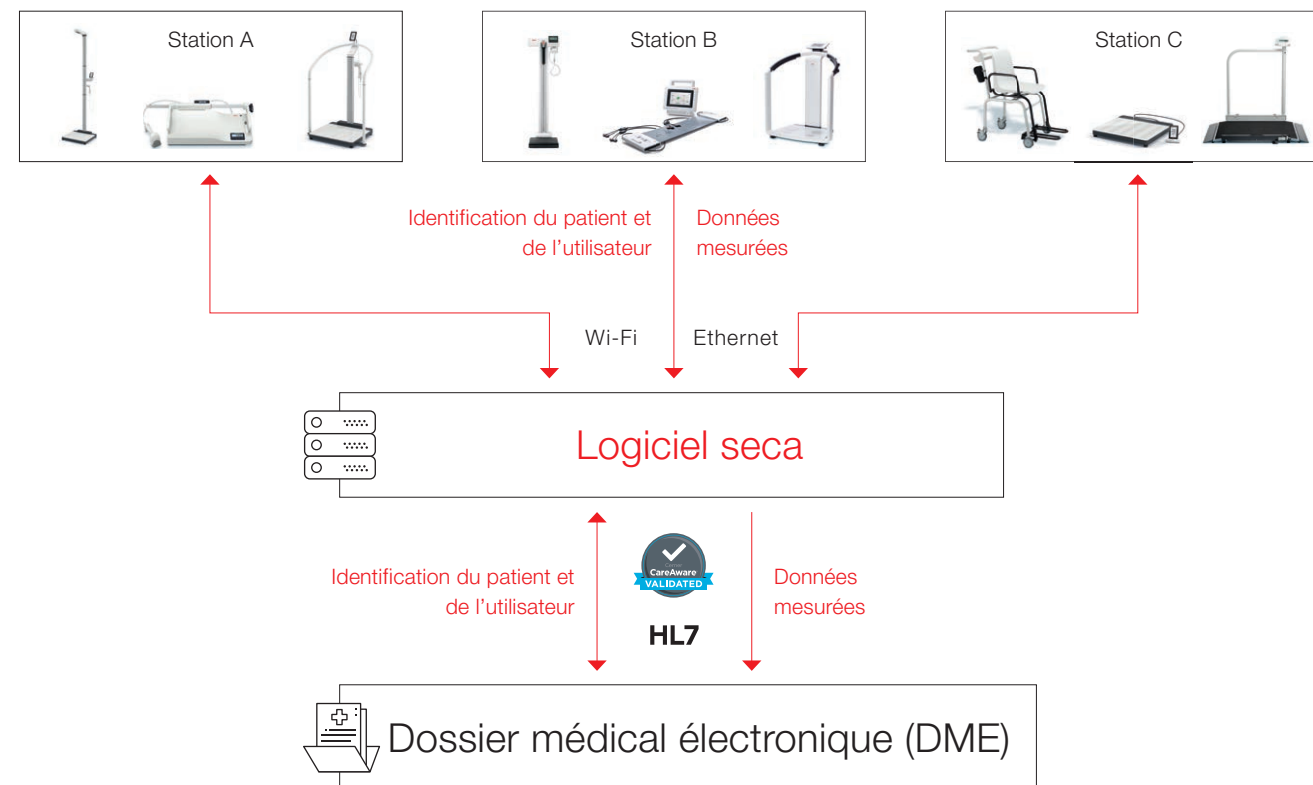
Station A

Station B

Station C

Identification du patient et de l’utilisateur

Données mesurées

Wi-Fi

Ethernet

Logiciel seca

Identification du patient et de l’utilisateur

CareAware VALIDATED

HL7

Données mesurées

Dossier médical électronique (DME)